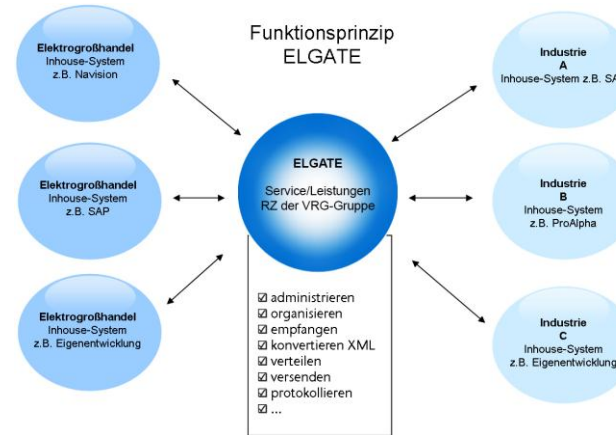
Funktionsprinzip
ELGATE

Elektrogroßhandel
Inhouse-System
z.B. Navision

Elektrogroßhandel
Inhouse-System
z.B. SAP

Elektrogroßhandel
Inhouse-System
z.B. Eigenentwicklung

ELGATE

Service/Leistungen
RZ der VRG-Gruppe

☑ administrieren
☑ organisieren
☑ empfangen
☑ konvertieren XML
☑ verteilen
☑ versenden
☑ protokollieren
☑ ...

Industrie
A
Inhouse-System z.B. SA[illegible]

Industrie
B
Inhouse-System
z.B. ProAlpha

Industrie
C
Inhouse-System
z.B. Eigenentwicklung